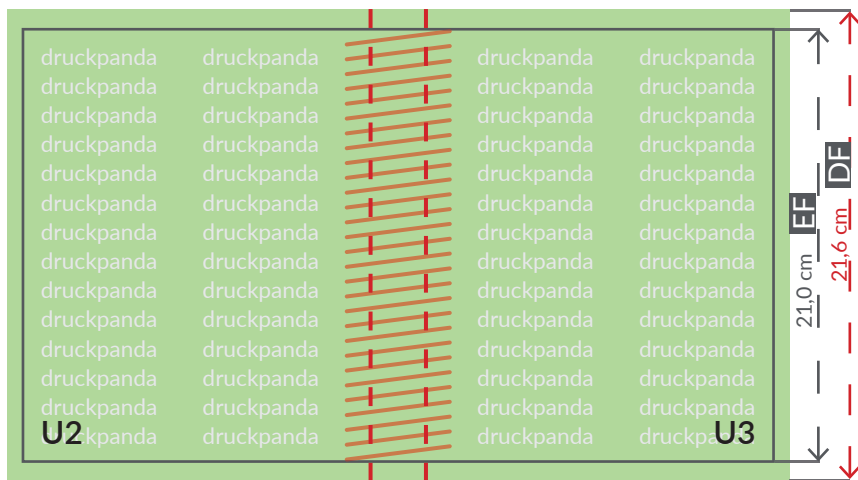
druckpanda druckpanda druckpanda druckpanda
druckpanda druckpanda druckpanda druckpanda
druckpanda druckpanda druckpanda druckpanda
druckpanda druckpanda druckpanda druckpanda
druckpanda druckpanda druckpanda druckpanda
druckpanda druckpanda druckpanda druckpanda
druckpanda druckpanda druckpanda druckpanda
druckpanda druckpanda druckpanda druckpanda
druckpanda druckpanda druckpanda druckpanda
druckpanda druckpanda druckpanda druckpanda
druckpanda druckpanda druckpanda druckpanda
druckpanda druckpanda druckpanda druckpanda
druckpanda druckpanda druckpanda druckpanda
U2 druckpanda druckpanda druckpanda druckpanda U3

DF
EF
21,0 cm
21,6 cm